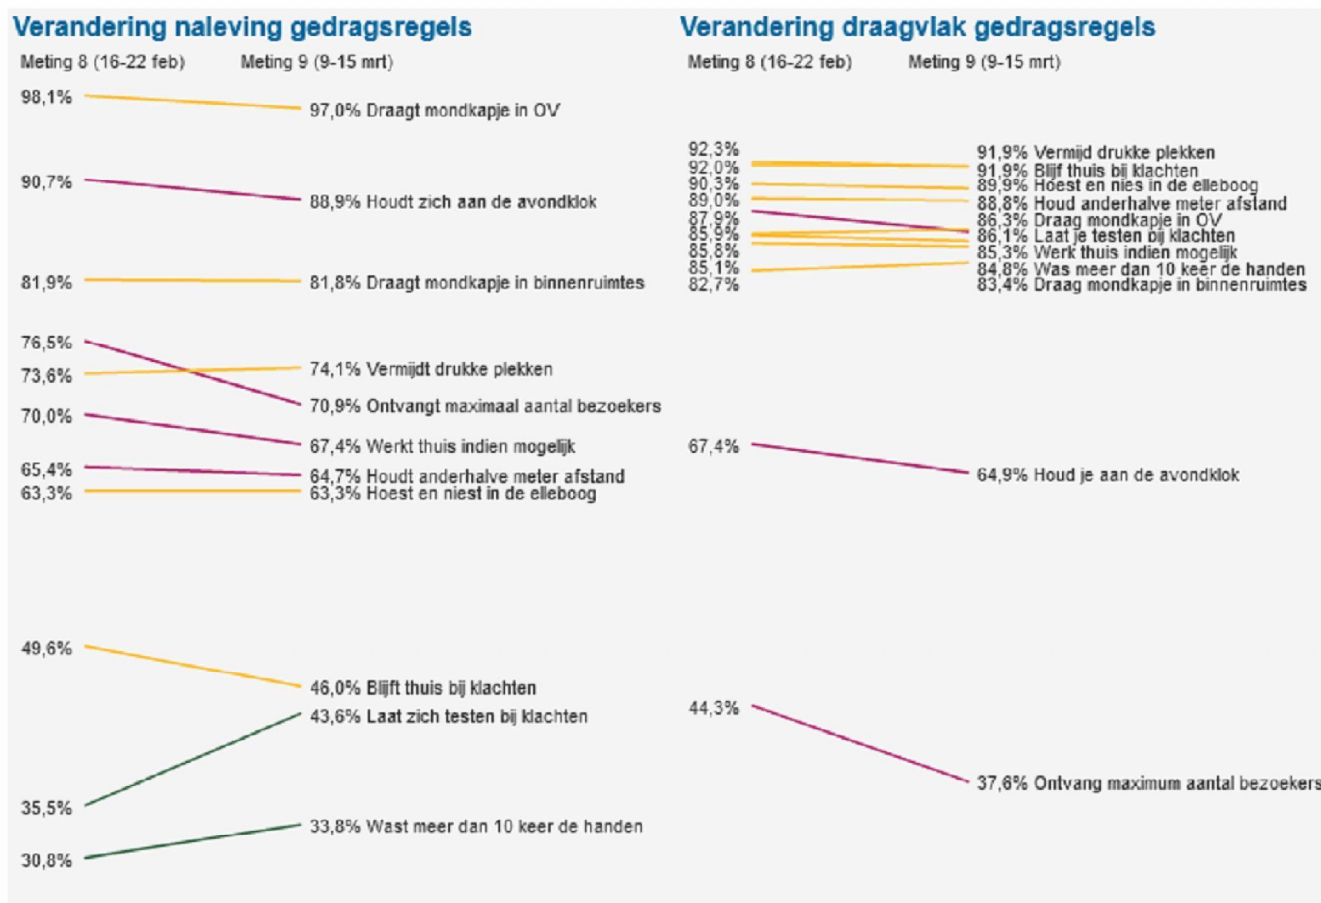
Verandering naleving gedragsregels

Meting 8 (16-22 feb) Meting 9 (9-15 mrt)

98,1% 97,0% Draagt mondkapje in OV
90,7% 88,9% Houdt zich aan de avondklok
81,9% 81,8% Draagt mondkapje in binnenruimtes
76,5%
73,6% 74,1% Vermijdt drukke plekken
70,9% Ontvangt maximaal aantal bezoekers
70,0% 67,4% Werkt thuis indien mogelijk
65,4% 64,7% Houdt anderhalve meter afstand
63,3% 63,3% Hoest en niest in de elleboog
49,6% 46,0% Blijft thuis bij klachten
43,6% Laat zich testen bij klachten
35,5%
33,8% Wast meer dan 10 keer de handen
30,8%

Verandering draagvlak gedragsregels

Meting 8 (16-22 feb) Meting 9 (9-15 mrt)

92,3% 91,9% Vermijd drukke plekken
92,0% 91,9% Blijf thuis bij klachten
90,3% 89,9% Hoest en nies in de elleboog
89,0% 88,8% Houd anderhalve meter afstand
87,9% 86,3% Draag mondkapje in OV
85,9% 86,1% Laat je testen bij klachten
85,8% 85,3% Werk thuis indien mogelijk
85,1% 84,8% Was meer dan 10 keer de handen
82,7% 83,4% Draag mondkapje in binnenruimtes
67,4% 64,9% Houd je aan de avondklok
44,3% 37,6% Ontvang maximum aantal bezoekers